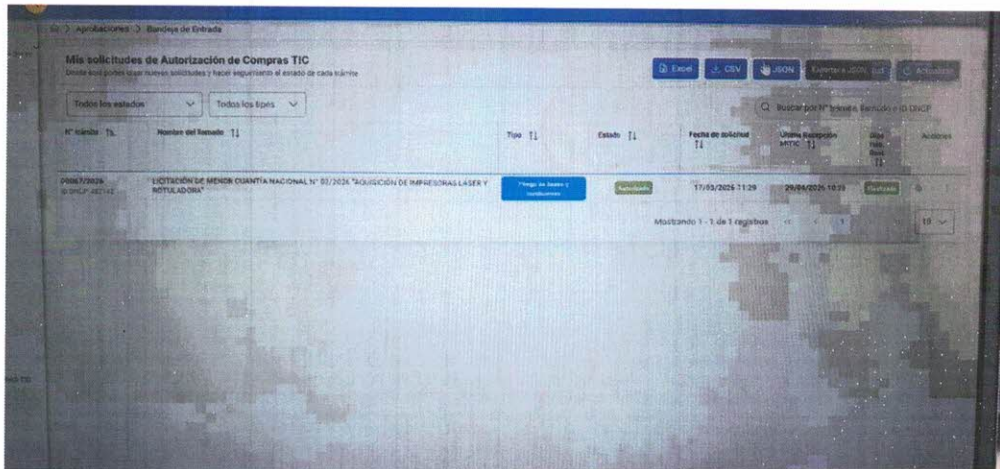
> Aprobaciones > Bandeja de Entrada

Mis solicitudes de Autorización de Compras TIC

Desde aquí podés crear nuevas solicitudes y hacer seguimiento al estado de cada trámite

Excel CSV JSON Exportar a JSON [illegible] Actualizar

Todos los estados Todos los tipos

Buscar por N° trámite, llamado o ID DNCP

| N° trámite | Nombre del llamado | Tipo | Estado | Fecha de solicitud | Última Recepción MITIC | Días hábiles | Acciones |
|---|---|---|---|---|---|---|---|
| 00067/2026 ID DNCP: 482142 | LICITACIÓN DE MENOR CUANTÍA NACIONAL N° 02/2026 "ADQUISICIÓN DE IMPRESORAS LASER Y ROTULADORA" | Pliego de bases y condiciones | Autorizado | 17/03/2026 11:29 | 29/03/2026 10:39 | Finalizado | |

Mostrando 1 - 1 de 1 registros 1 10